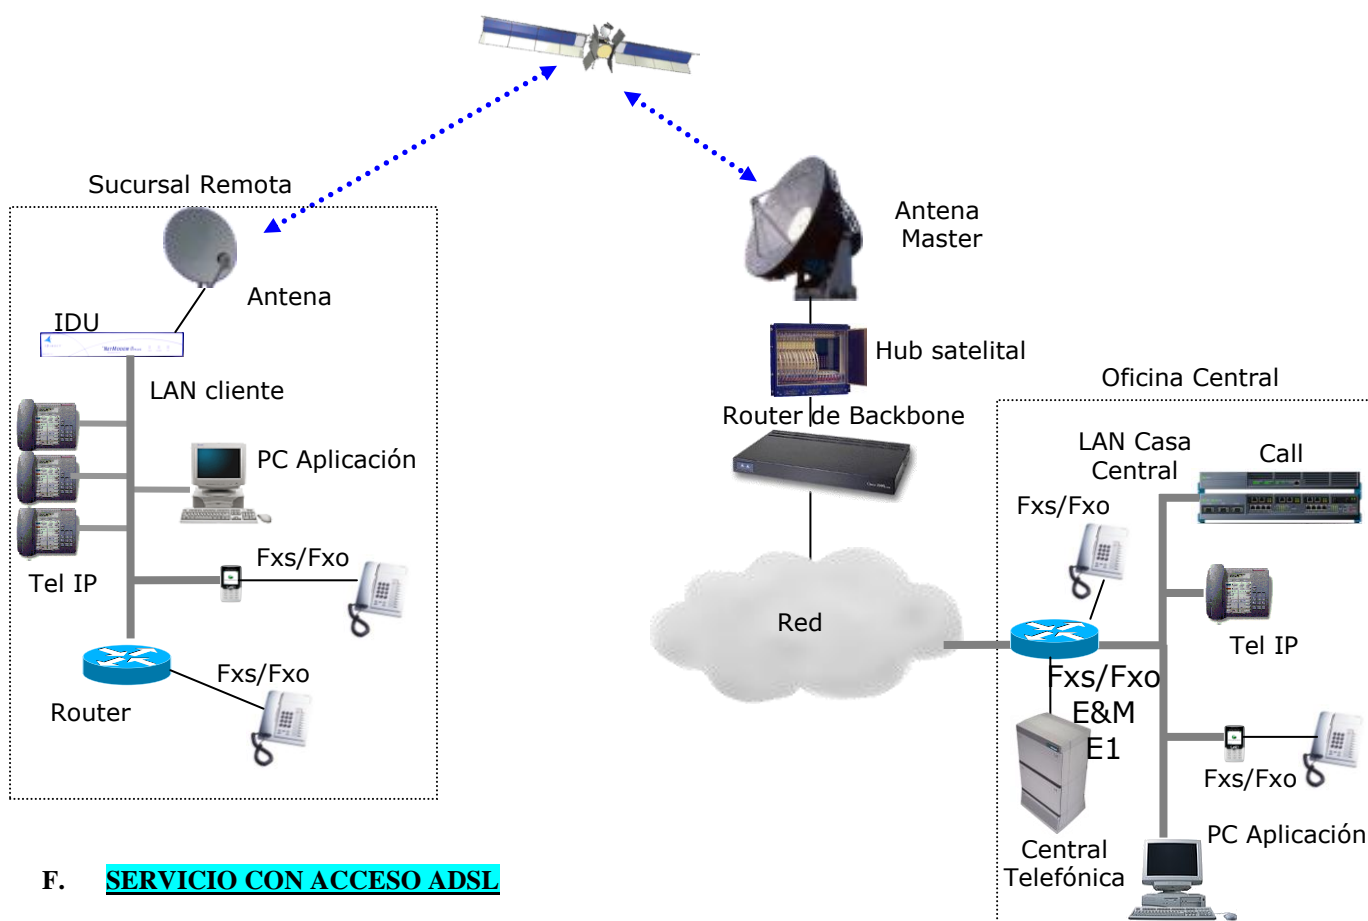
Sucursal Remota

Antena

IDU

LAN cliente

PC Aplicación

Tel IP

Fxs/Fxo

Router

Fxs/Fxo

Antena Master

Hub satelital

Router de Backbone

Red

Oficina Central

LAN Casa Central

Call

Fxs/Fxo

Tel IP

Fxs/Fxo
E&M
E1

Fxs/Fxo

Central Telefónica

PC Aplicación

F. SERVICIO CON ACCESO ADSL